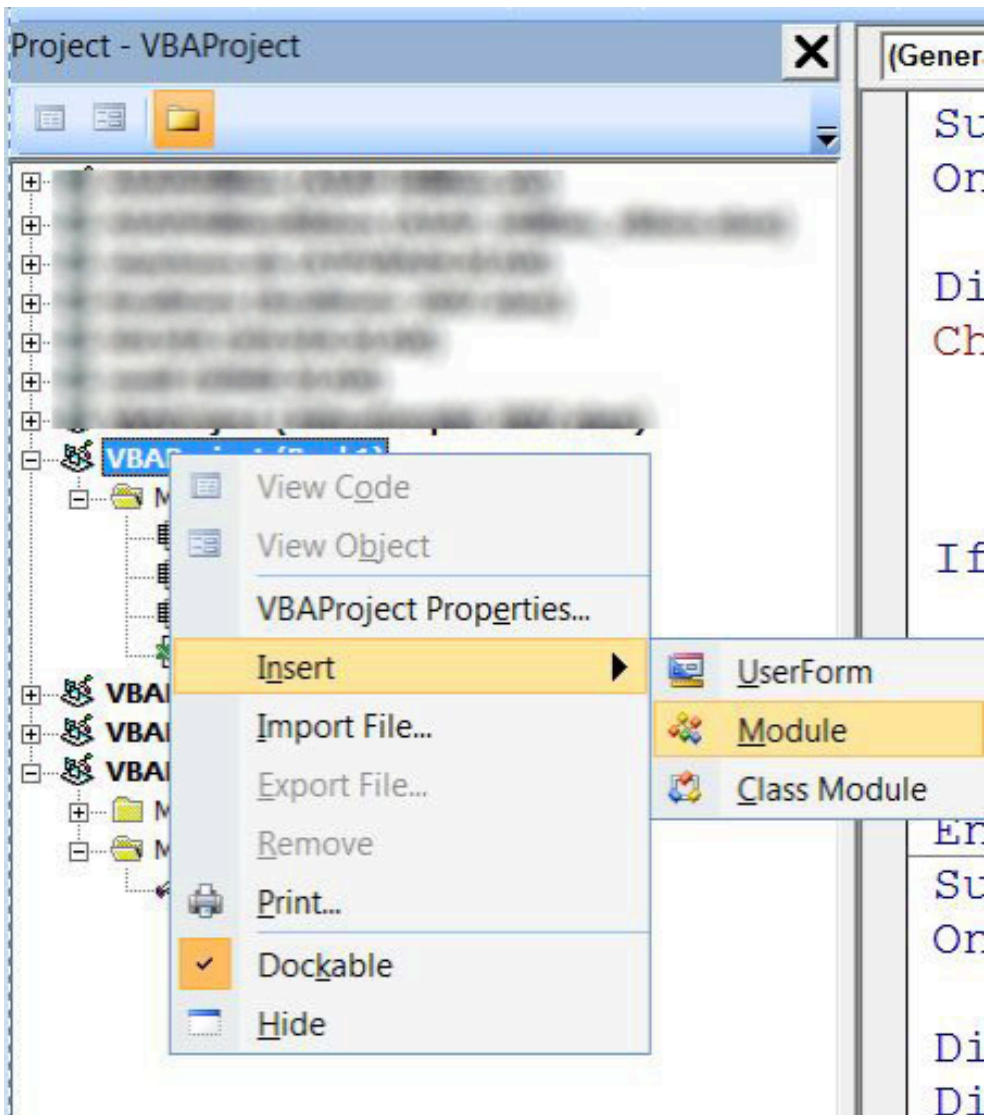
Project - VBAProject

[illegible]
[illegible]
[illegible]
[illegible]
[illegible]
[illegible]
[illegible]
VBA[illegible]
M
VBA
VBA
VBA
M
M

View Code
View Object
VBAProject Properties...
Insert
Import File...
Export File...
Remove
Print...
Dockable
Hide

UserForm
Module
Class Module

(Gener

Su
On

Di
Ch

If

En
Su
On

Di
Di